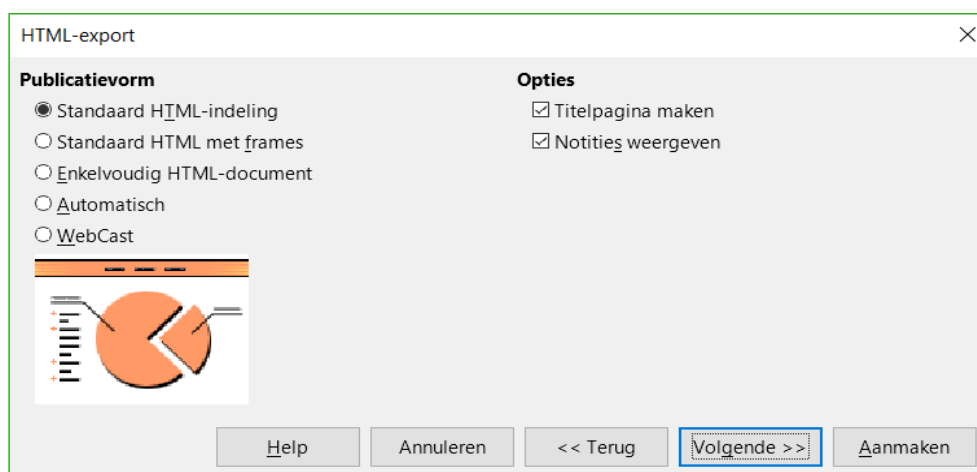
HTML-export

Publicatievorm

Standaard HTML-indeling

Standaard HTML met frames

Enkelvoudig HTML-document

Automatisch

WebCast

Opties

Titelpagina maken

Notities weergeven

Help

Annuleren

<< Terug

Volgende >>

Aanmaken